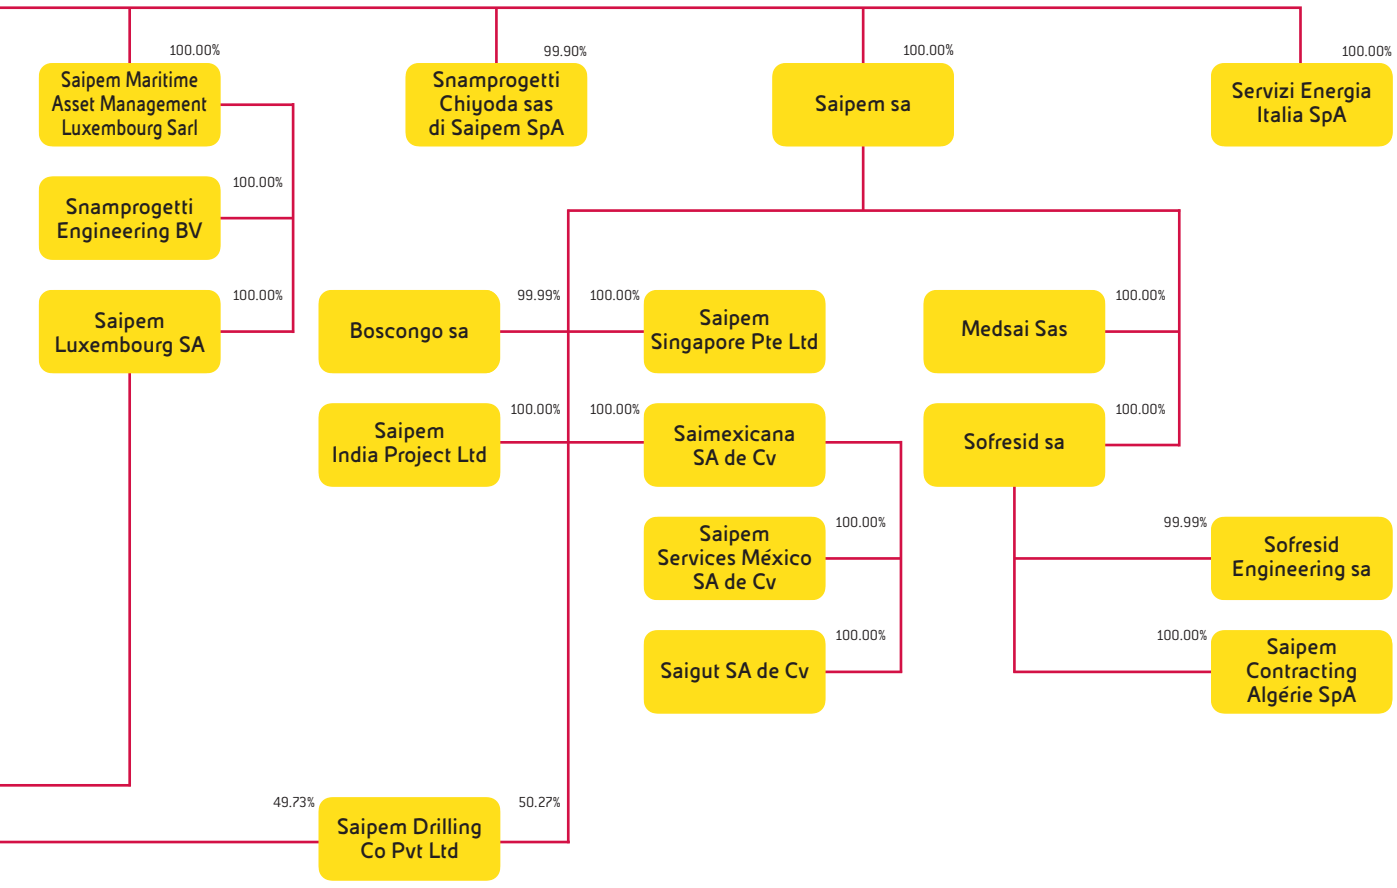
100.00%
Saipem Maritime Asset Management Luxembourg Sarl

99.90%
Snamprogetti Chiyoda sas di Saipem SpA

100.00%
Saipem sa

100.00%
Servizi Energia Italia SpA

100.00%
Snamprogetti Engineering BV

100.00%
Saipem Luxembourg SA

Boscongo sa
99.99%

100.00%
Saipem Singapore Pte Ltd

Medsai Sas
100.00%

Saipem India Project Ltd
100.00%

100.00%
Saimexicana SA de Cv

Sofresid sa
100.00%

Saipem Services México SA de Cv
100.00%

99.99%
Sofresid Engineering sa

Saigut SA de Cv
100.00%

100.00%
Saipem Contracting Algérie SpA

49.73%
Saipem Drilling Co Pvt Ltd
50.27%